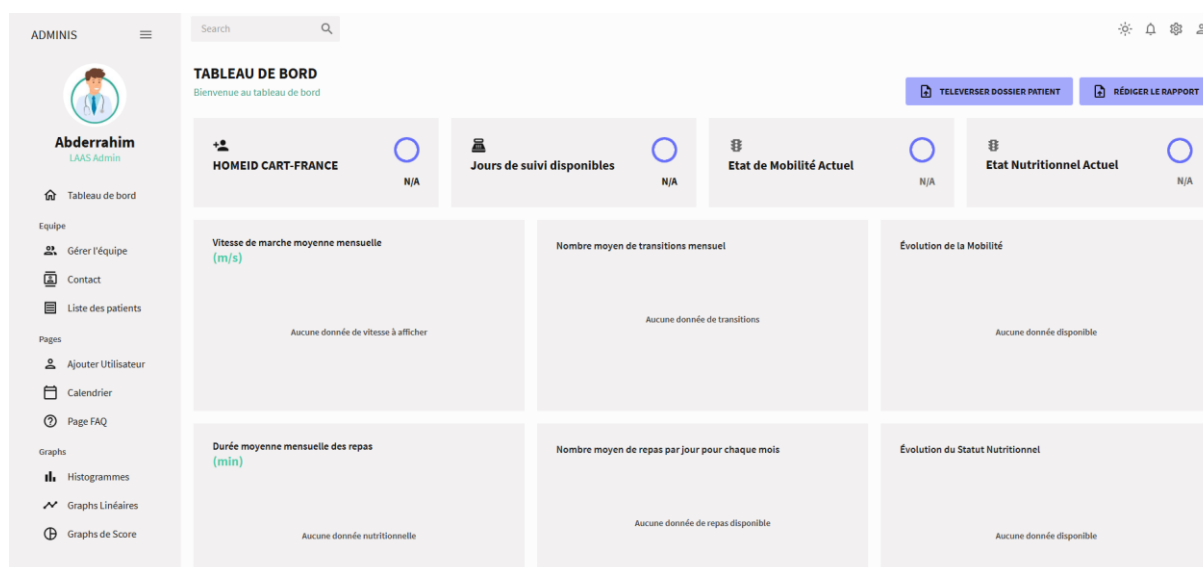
ADMINIS

Abderrahim
LAAS Admin

Tableau de bord

Equipe

Gérer l'équipe

Contact

Liste des patients

Pages

Ajouter Utilisateur

Calendrier

Page FAQ

Graphs

Histogrammes

Graphs Linéaires

Graphs de Score

Search

TABLEAU DE BORD
Bienvenue au tableau de bord

TELEVERSER DOSSIER PATIENT

RÉDIGER LE RAPPORT

HOMEID CART-FRANCE
N/A

Jours de suivi disponibles
N/A

Etat de Mobilité Actuel
N/A

Etat Nutritionnel Actuel
N/A

Vitesse de marche moyenne mensuelle
(m/s)

Aucune donnée de vitesse à afficher

Nombre moyen de transitions mensuel

Aucune donnée de transitions

Évolution de la Mobilité

Aucune donnée disponible

Durée moyenne mensuelle des repas
(min)

Aucune donnée nutritionnelle

Nombre moyen de repas par jour pour chaque mois

Aucune donnée de repas disponible

Évolution du Statut Nutritionnel

Aucune donnée disponible